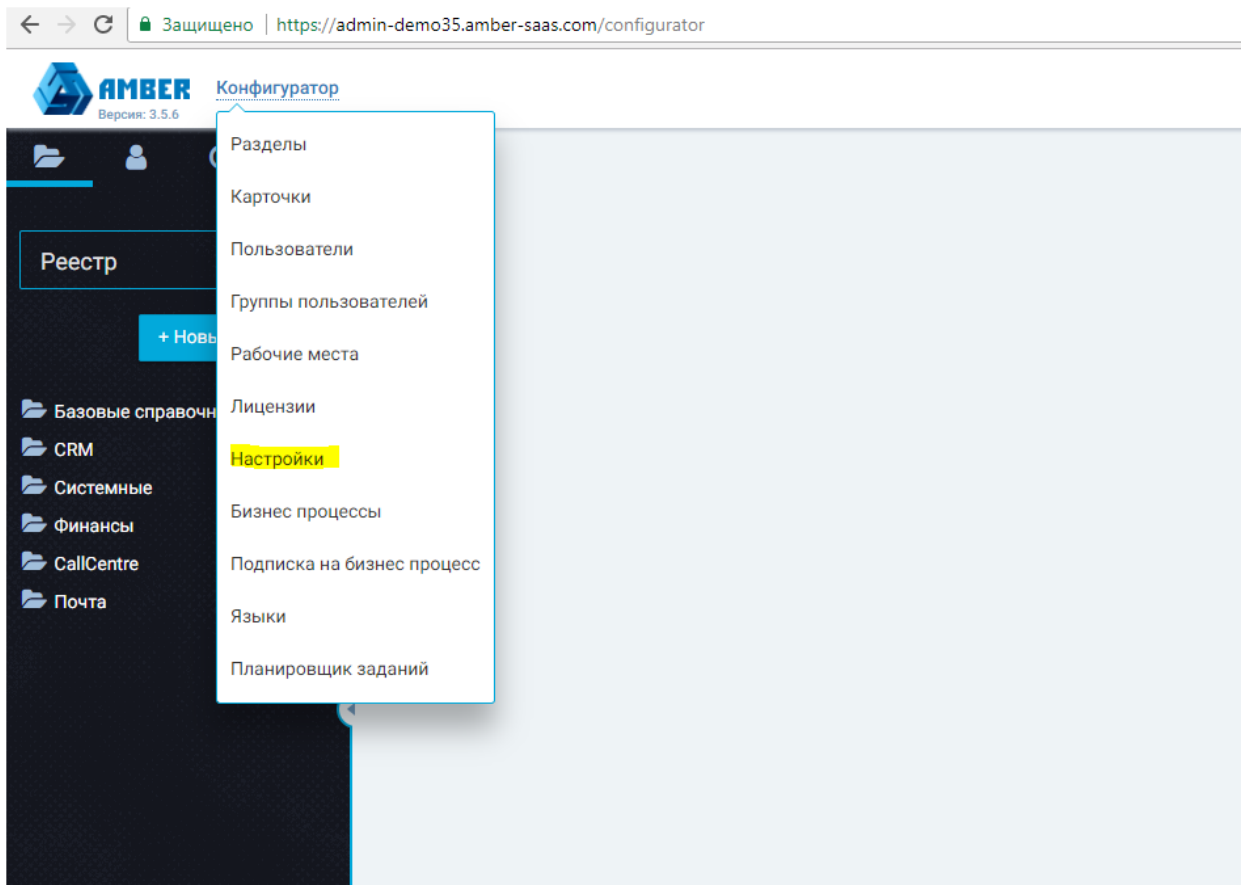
Защищено | https://admin-demo35.amber-saas.com/configurator

AMBER
Версия: 3.5.6

Конфигуратор

Разделы
Карточки
Пользователи
Группы пользователей
Рабочие места
Лицензии
Настройки
Бизнес процессы
Подписка на бизнес процесс
Языки
Планировщик заданий

Реестр

+ Новы

Базовые справочн
CRM
Системные
Финансы
CallCentre
Почта